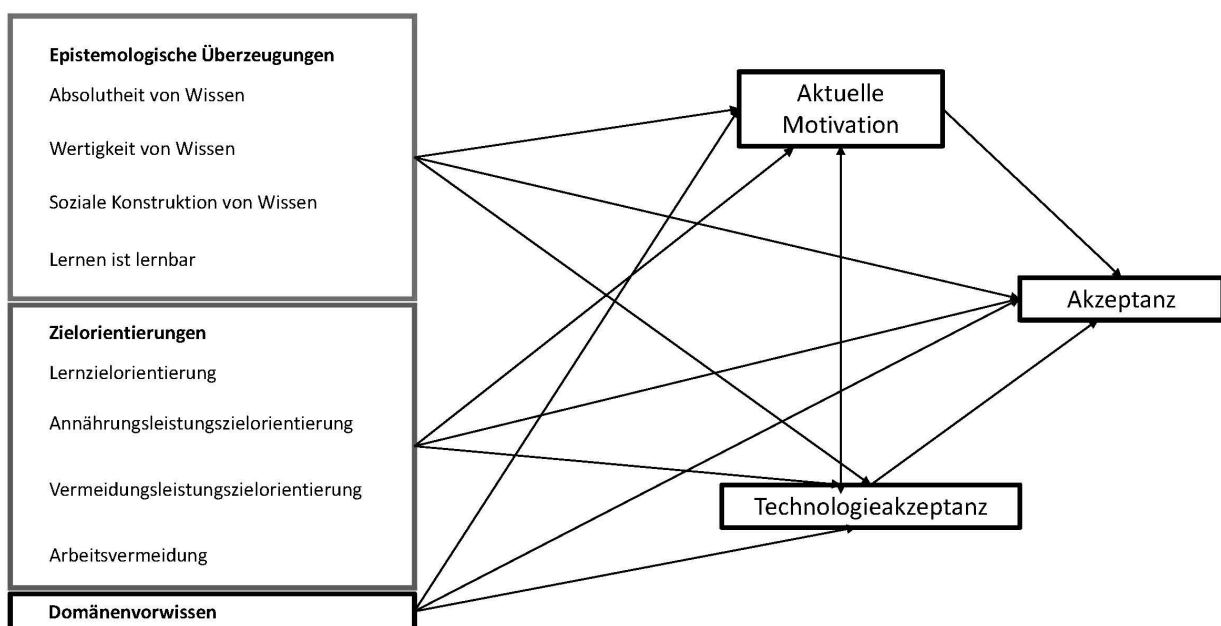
Epistemologische Überzeugungen

Absolutheit von Wissen

Wertigkeit von Wissen

Soziale Konstruktion von Wissen

Lernen ist lernbar

Zielorientierungen

Lernzielorientierung

Annährungsleistungszielorientierung

Vermeidungsleistungszielorientierung

Arbeitsvermeidung

Domänenvorwissen

Aktuelle Motivation

Akzeptanz

Technologieakzeptanz